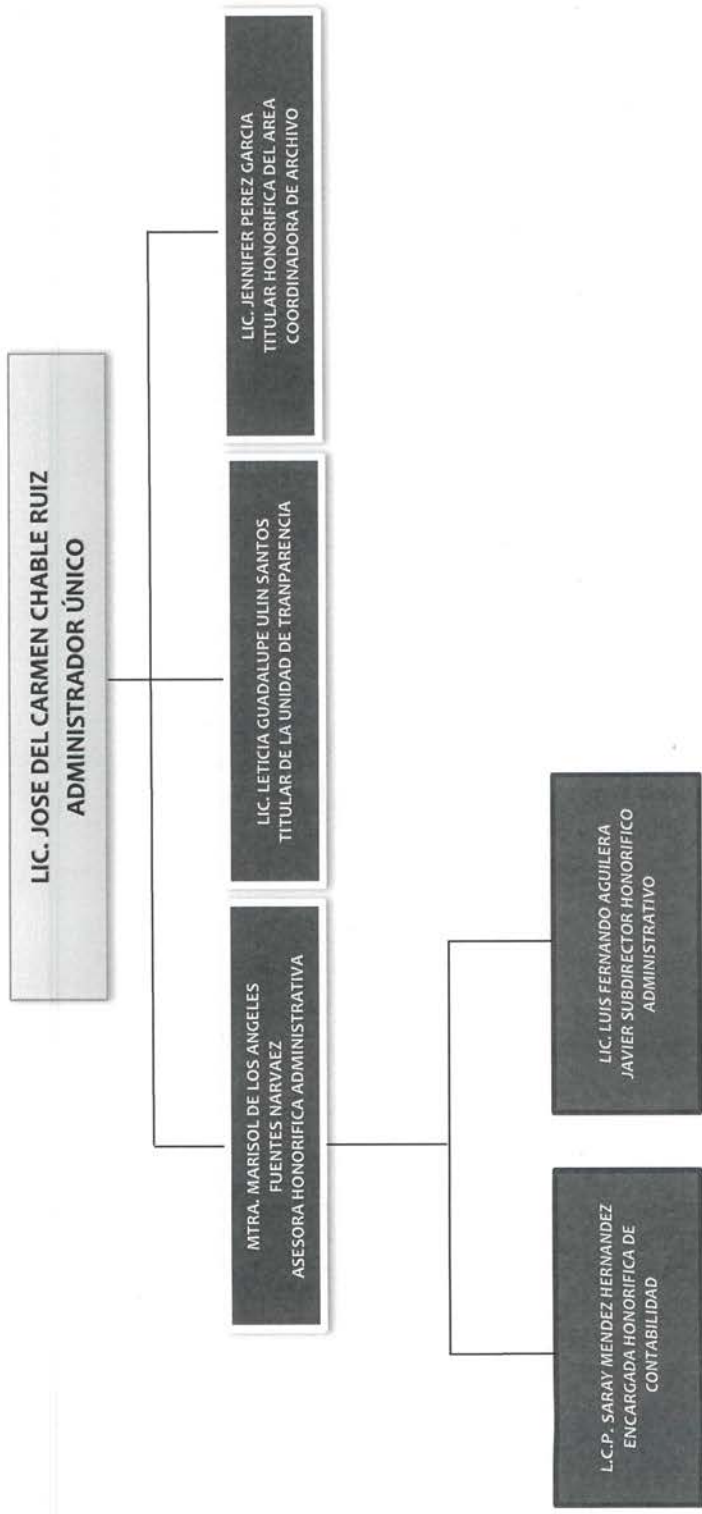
LIC. JOSE DEL CARMEN CHABLE RUIZ
ADMINISTRADOR ÚNICO

MTRA. MARISOL DE LOS ANGELES FUENTES NARVAEZ
ASESORA HONORIFICA ADMINISTRATIVA

LIC. LETICIA GUADALUPE ULIN SANTOS
TITULAR DE LA UNIDAD DE TRANPARENCIA

LIC. JENNIFER PEREZ GARCIA
TITULAR HONORIFICA DEL AREA COORDINADORA DE ARCHIVO

L.C.P. SARAY MENDEZ HERNANDEZ
ENCARGADA HONORIFICA DE CONTABILIDAD

LIC. LUIS FERNANDO AGUILERA JAVIER SUBDIRECTOR HONORIFICO ADMINISTRATIVO